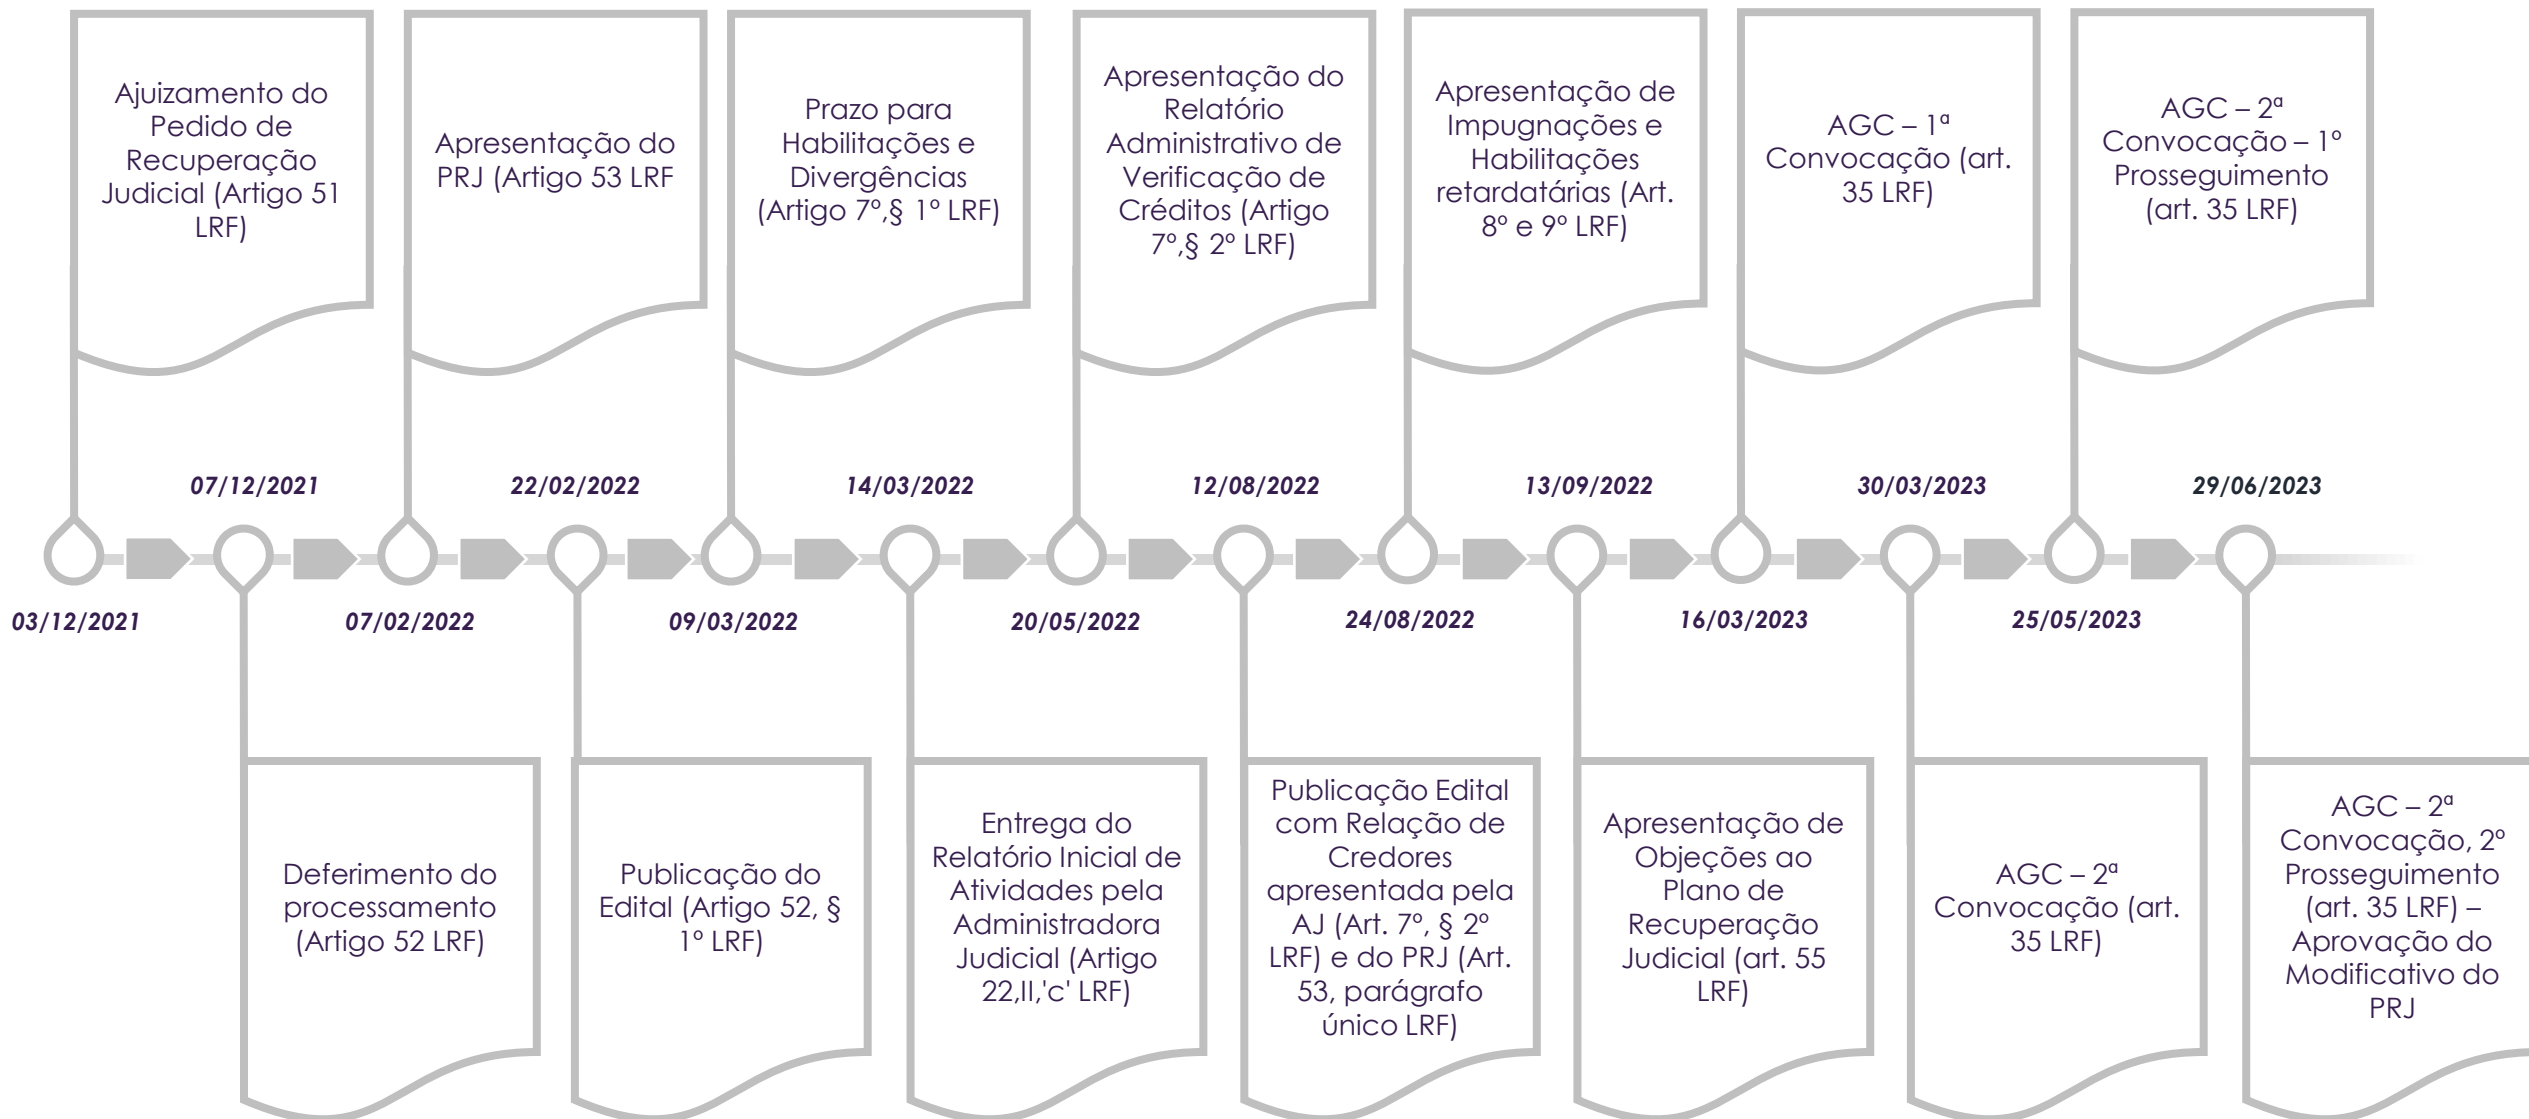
Ajuizamento do Pedido de Recuperação Judicial (Artigo 51 LRF)

Apresentação do PRJ (Artigo 53 LRF

Prazo para Habilitações e Divergências (Artigo 7º,§ 1º LRF)

Apresentação do Relatório Administrativo de Verificação de Créditos (Artigo 7º,§ 2º LRF)

Apresentação de Impugnações e Habilitações retardatárias (Art. 8º e 9º LRF)

AGC – 1ª Convocação (art. 35 LRF)

AGC – 2ª Convocação – 1º Prosseguimento (art. 35 LRF)

07/12/2021

22/02/2022

14/03/2022

12/08/2022

13/09/2022

30/03/2023

29/06/2023

03/12/2021

07/02/2022

09/03/2022

20/05/2022

24/08/2022

16/03/2023

25/05/2023

Deferimento do processamento (Artigo 52 LRF)

Publicação do Edital (Artigo 52, § 1º LRF)

Entrega do Relatório Inicial de Atividades pela Administradora Judicial (Artigo 22,II,'c' LRF)

Publicação Edital com Relação de Credores apresentada pela AJ (Art. 7º, § 2º LRF) e do PRJ (Art. 53, parágrafo único LRF)

Apresentação de Objeções ao Plano de Recuperação Judicial (art. 55 LRF)

AGC – 2ª Convocação (art. 35 LRF)

AGC – 2ª Convocação, 2º Prosseguimento (art. 35 LRF) – Aprovação do Modificativo do PRJ